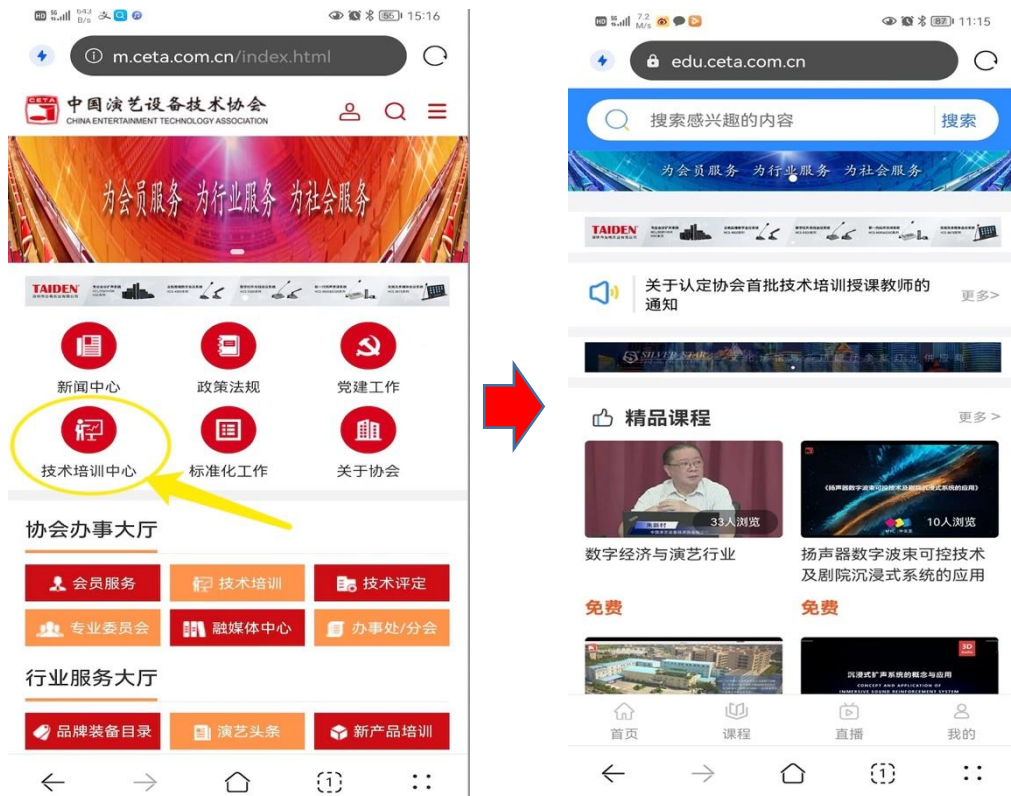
15:16

m.ceta.com.cn/index.html

CETA 中国演艺设备技术协会
CHINA ENTERTAINMENT TECHNOLOGY ASSOCIATION

为会员服务 为行业服务 为社会服务

TAIDEN

新闻中心
政策法规
党建工作
技术培训中心
标准化工作
关于协会

协会办事大厅

会员服务
技术培训
技术评定
专业委员会
融媒体中心
办事处/分会

行业服务大厅

品牌装备目录
演艺头条
新产品培训

11:15

edu.ceta.com.cn

搜索感兴趣的内容
搜索

为会员服务 为行业服务 为社会服务

TAIDEN

关于认定协会首批技术培训授课教师的通知
更多>

精品课程
更多>

33人浏览
数字经济与演艺行业
免费

《扬声器数字波束可控技术及剧院沉浸式系统的应用》
10人浏览
扬声器数字波束可控技术及剧院沉浸式系统的应用
免费

沉浸式扩声系统的概念与应用
CONCEPT AND APPLICATION OF IMMERSIVE SOUND REINFORCEMENT SYSTEM

首页
课程
直播
我的